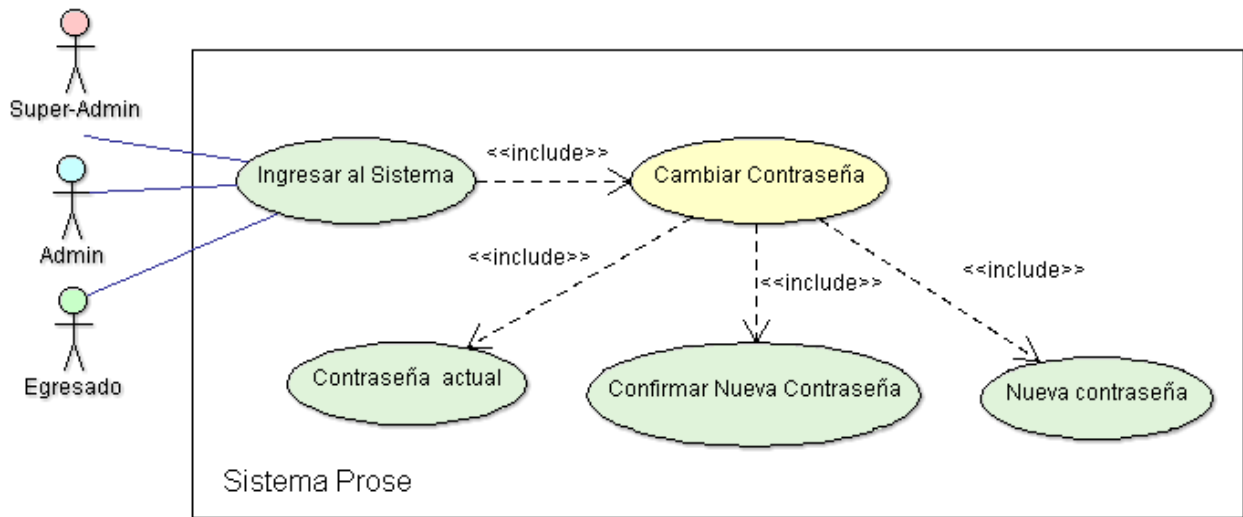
Super-Admin

Admin

Egresado

Ingresar al Sistema

<<include>>

Cambiar Contraseña

<<include>>

<<include>>

<<include>>

Contraseña actual

Confirmar Nueva Contraseña

Nueva contraseña

Sistema Prose